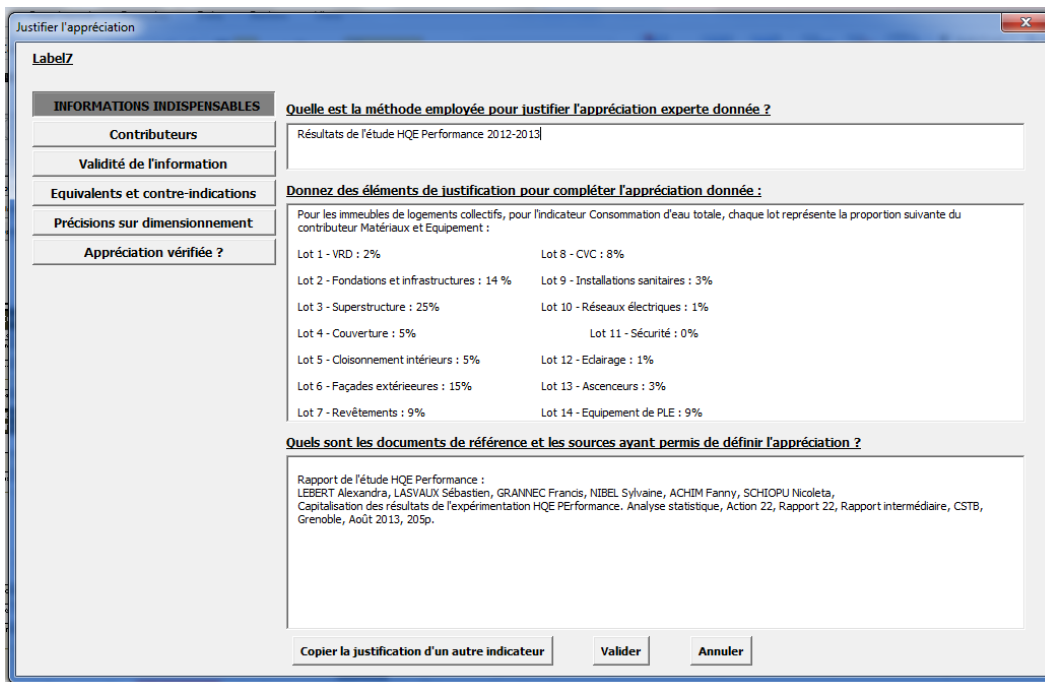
Justifier l'appréciation

Label7

INFORMATIONS INDISPENSABLES

Contributeurs

Validité de l'information

Equivalents et contre-indications

Précisions sur dimensionnement

Appréciation vérifiée ?

Quelle est la méthode employée pour justifier l'appréciation experte donnée ?

Résultats de l'étude HQE Performance 2012-2013

Donnez des éléments de justification pour compléter l'appréciation donnée :

Pour les immeubles de logements collectifs, pour l'indicateur Consommation d'eau totale, chaque lot représente la proportion suivante du contributeur Matériaux et Equipement :

Lot 1 - VRD : 2%
Lot 8 - CVC : 8%

Lot 2 - Fondations et infrastructures : 14 %
Lot 9 - Installations sanitaires : 3%

Lot 3 - Superstructure : 25%
Lot 10 - Réseaux électriques : 1%

Lot 4 - Couverture : 5%
Lot 11 - Sécurité : 0%

Lot 5 - Cloisonnement intérieurs : 5%
Lot 12 - Eclairage : 1%

Lot 6 - Façades extérieeures : 15%
Lot 13 - Ascenceurs : 3%

Lot 7 - Revêtements : 9%
Lot 14 - Equipement de PLE : 9%

Quels sont les documents de référence et les sources ayant permis de définir l'appréciation ?

Rapport de l'étude HQE Performance :
LEBERT Alexandra, LASVAUX Sébastien, GRANNEC Francis, NIBEL Sylvaine, ACHIM Fanny, SCHIOPU Nicoleta,
Capitalisation des résultats de l'expérimentation HQE PErformance. Analyse statistique, Action 22, Rapport 22, Rapport intermédiaire, CSTB, Grenoble, Août 2013, 205p.

Copier la justification d'un autre indicateur

Valider

Annuler